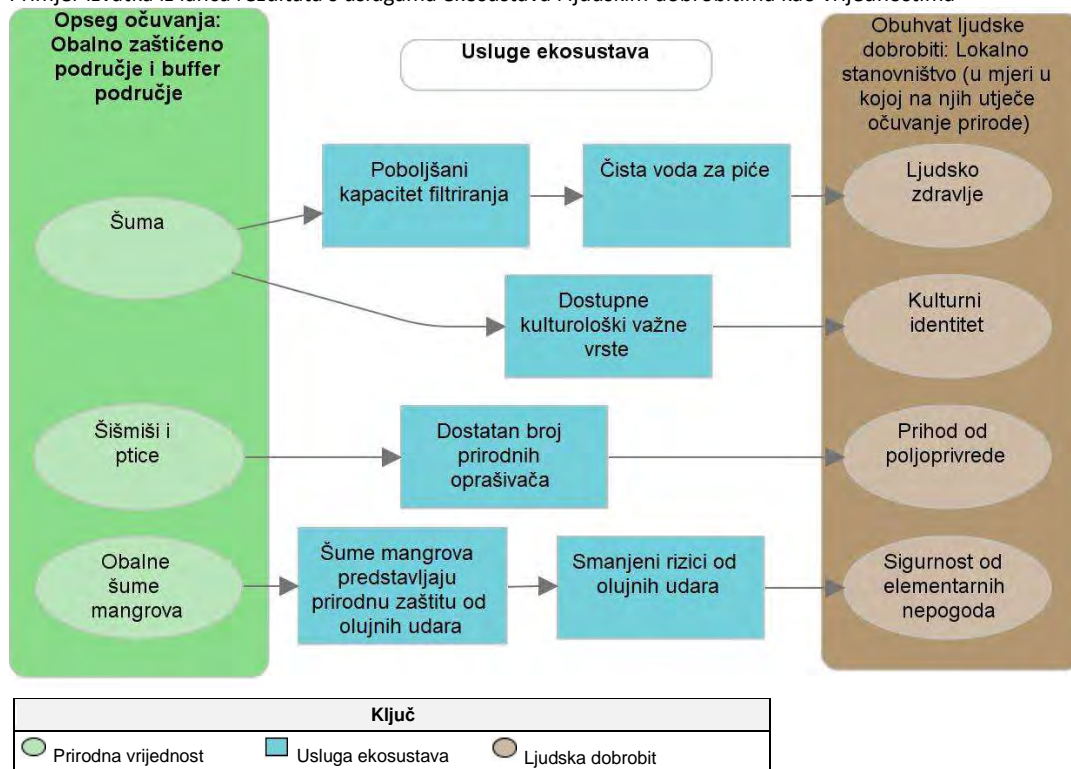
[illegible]

Opseg očuvanja: Obalno zaštićeno područje i buffer područje

Usluge ekosustava

Obuhvat ljudske dobrobiti: Lokalno stanovništvo (u mjeri u kojoj na njih utječe očuvanje prirode)

Šuma

Poboljšani kapacitet filtriranja

Čista voda za piće

Ljudsko zdravlje

Dostupne kulturološki važne vrste

Kulturni identitet

Šišmiši i ptice

Dostatan broj prirodnih oprašivača

Prihod od poljoprivrede

Obalne šume mangrova

Šume mangrova predstavljaju prirodnu zaštitu od olujnih udara

Smanjeni rizici od olujnih udara

Sigurnost od elementarnih nepogoda

| Ključ | | |
|---|---|---|
| Prirodna vrijednost | Usluga ekosustava | Ljudska dobrobit |